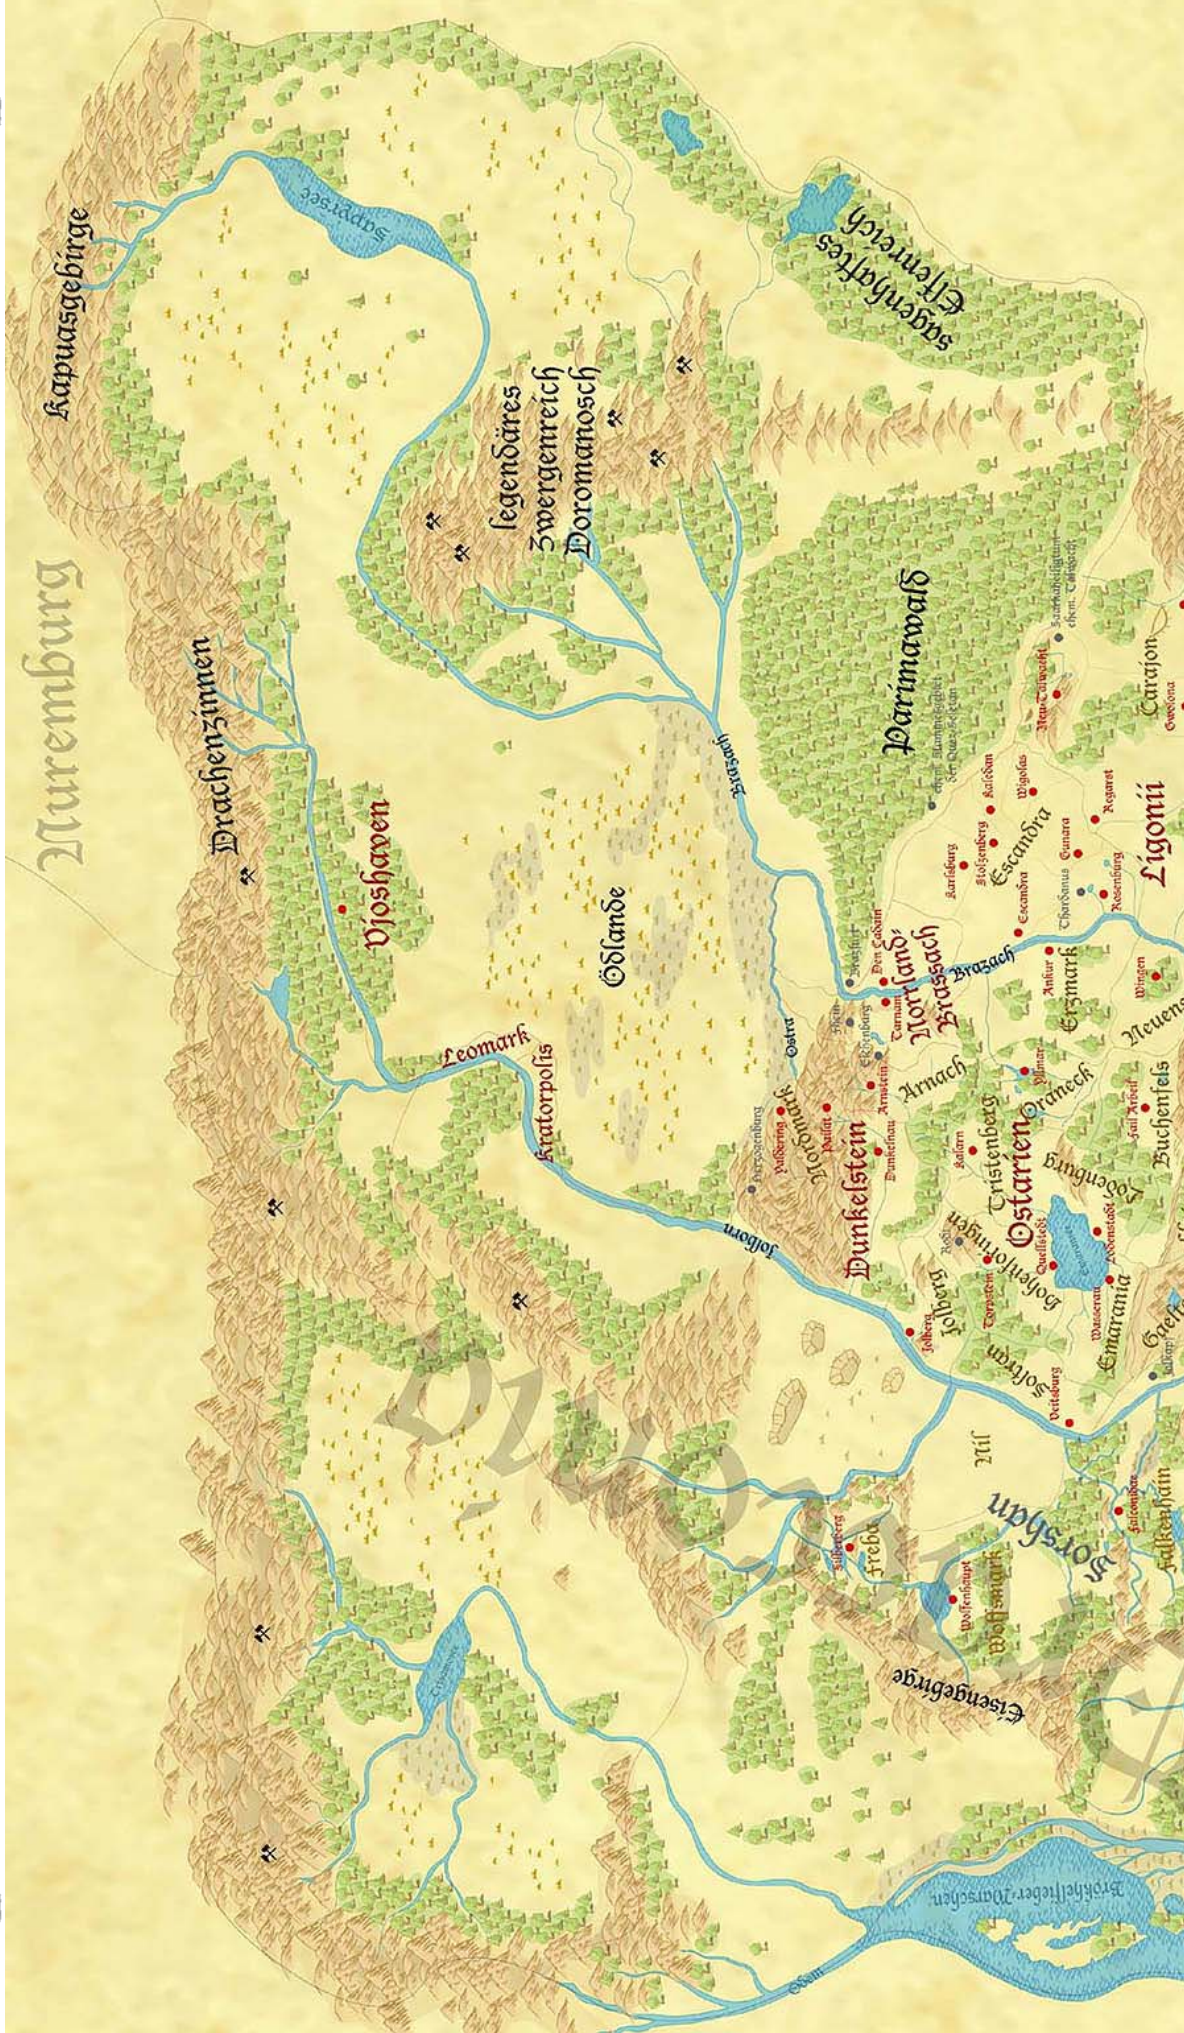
Nurenburg
Kapuasgebirge
Drachenzinnen
Vjoshaven
Sapprsee
legendäres Zwergenreich Doromanosch
Sagenhaftes Elfenreich
Parimawald
Ödlande
Brazach
Leomark
Kratorpolis
Ostra
Jolborn
Nordmark
Dunkelstein
Norrland, Brassach
Arnach
Escandra
Ligonii
Erzmark
Ostarien
Orameck
Tristenberg
Bohenforingen
Jolberg
Jolfram
Emarania
Löfenburg
Buchenfels
Neuens
Caraion
Nil
Vorshan
Freba
Wolfsmark
Eisengebirge
Falkenhain
Gaelf
Bröhlfieber-Marschen
Odem
Zwergheim
Brazach
Karlsberg
Stolzenberg
Kalsdan
Wigolas
Neu Tairwacht
Regarst
Gunara
Rosenburg
Escandra
Tharsdanus
Wingen
Ankur
Den Gabain
Turnen
Ektenburg
Arnstein
Dunkelnau
Valberg
Vallering
Herzogenburg
Kalarn
Yllmar
Fail Arbeit
Quellstadt
Torsstein
Jolberg
Wasseran
Veitsburg
Falkenhain
Silberberg
Wolfenhaupt
Gwedona